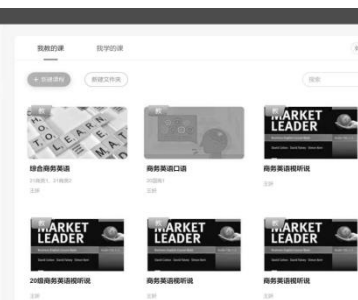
我教的课　我学的课

+ 新建课程　新建文件夹

搜索

LEARN

综合商务英语
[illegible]

商务英语口语
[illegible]

MARKET LEADER
商务英语视听说
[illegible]

MARKET LEADER
20级商务英语视听说
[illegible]

MARKET LEADER
商务英语视听说
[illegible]

MARKET LEADER
商务英语视听说
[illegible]